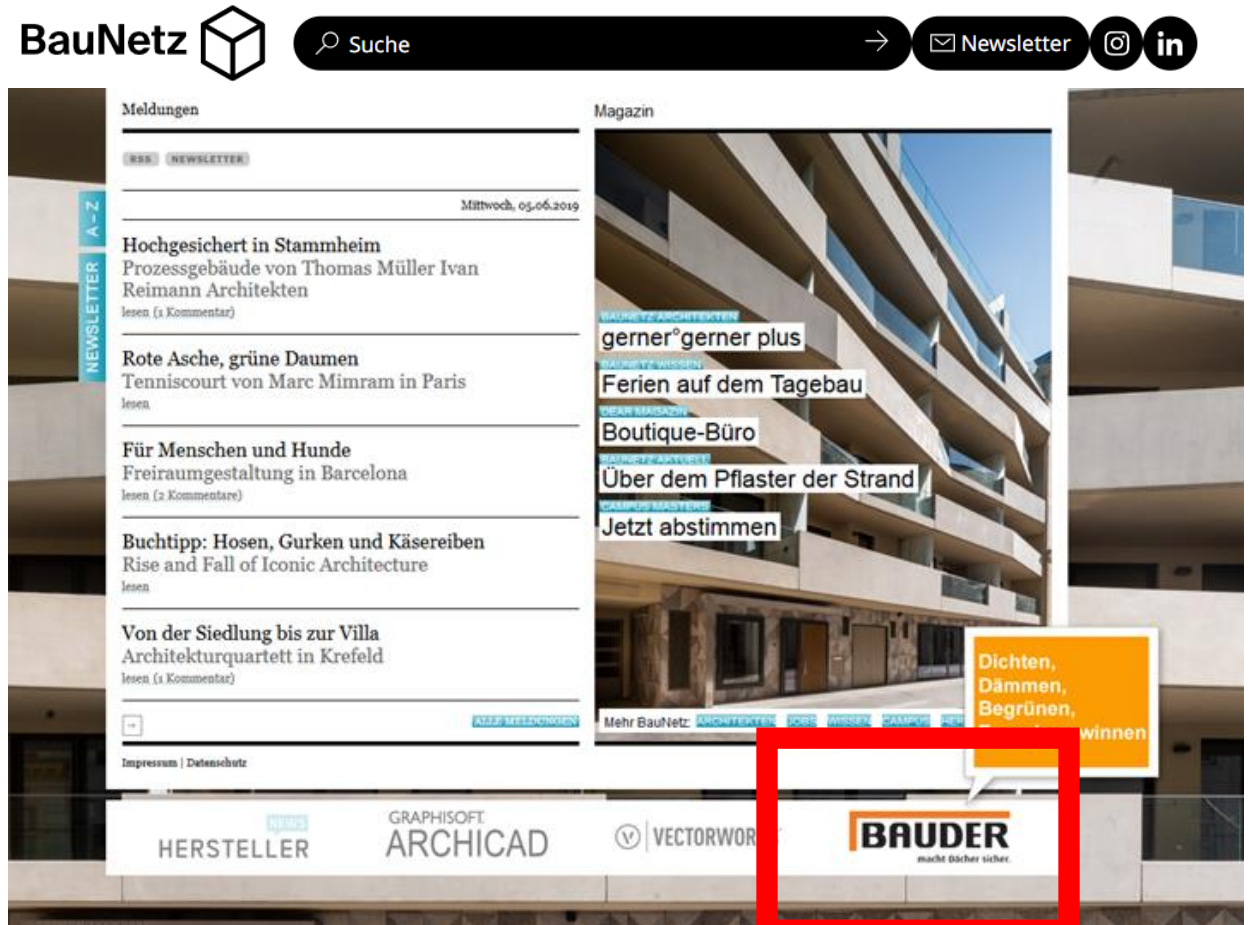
BauNetz

Suche

Newsletter

Meldungen

RSS NEWSLETTER

A-Z

NEWSLETTER

Mittwoch, 05.06.2019

Hochgesichert in Stammheim
Prozessgebäude von Thomas Müller Ivan Reimann Architekten
lesen (1 Kommentar)

Rote Asche, grüne Daumen
Tenniscourt von Marc Mimram in Paris
lesen

Für Menschen und Hunde
Freiraumgestaltung in Barcelona
lesen (2 Kommentare)

Buchtipp: Hosen, Gurken und Käsereiben
Rise and Fall of Iconic Architecture
lesen

Von der Siedlung bis zur Villa
Architekturquartett in Krefeld
lesen (1 Kommentar)

ALLE MELDUNGEN

Impressum | Datenschutz

Magazin

BAUNETZ ARCHITEKTEN
gerner°gerner plus

BAUNETZ WISSEN
Ferien auf dem Tagebau

DEAR MAGAZIN
Boutique-Büro

BAUNETZ AKTUELL
Über dem Pflaster der Strand

CAMPUS MASTERS
Jetzt abstimmen

Mehr BauNetz: ARCHITEKTEN JOBS WISSEN CAMPUS HER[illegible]

Dichten, Dämmen, Begrünen, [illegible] winnen

NEWS
HERSTELLER

GRAPHISOFT.
ARCHICAD

VECTORWO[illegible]

BAUDER
macht Dächer sicher.